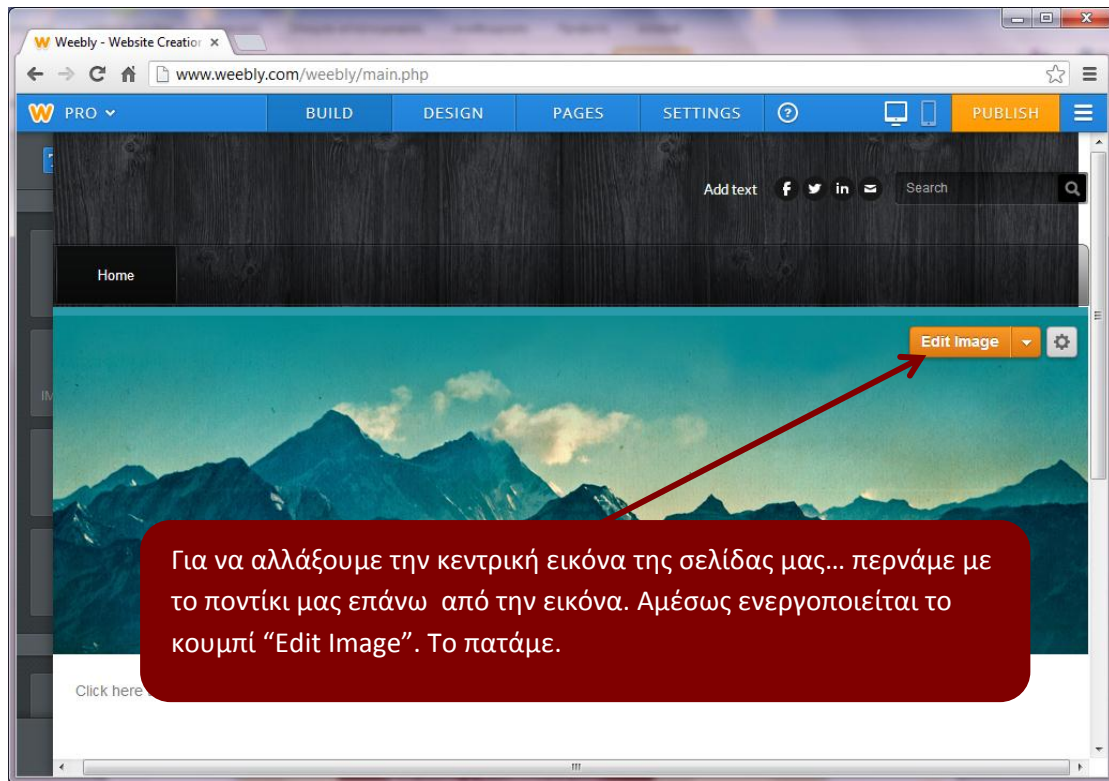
Weebly - Website Creatior ×

www.weebly.com/weebly/main.php

PRO BUILD DESIGN PAGES SETTINGS PUBLISH

Add text Search

Home

Edit Image

Για να αλλάξουμε την κεντρική εικόνα της σελίδας μας… περνάμε με το ποντίκι μας επάνω από την εικόνα. Αμέσως ενεργοποιείται το κουμπί "Edit Image". Το πατάμε.

Click here